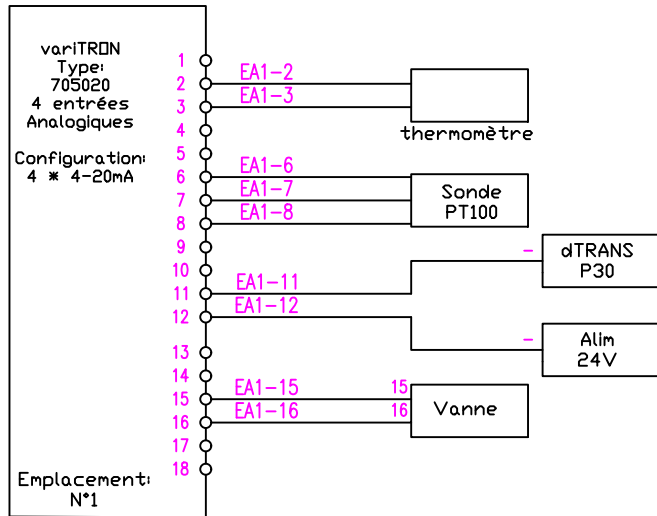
variTRON
Type:
705020
4 entrées
Analogiques

Configuration:
4 * 4-20mA

Emplacement:
N°1

1
2
3
4
5
6
7
8
9
10
11
12
13
14
15
16
17
18

EA1-2
EA1-3
thermomètre

EA1-6
EA1-7
EA1-8
Sonde
PT100

-
dTRANS
P30

EA1-11
EA1-12

-
Alim
24V

EA1-15
EA1-16
15
16
Vanne